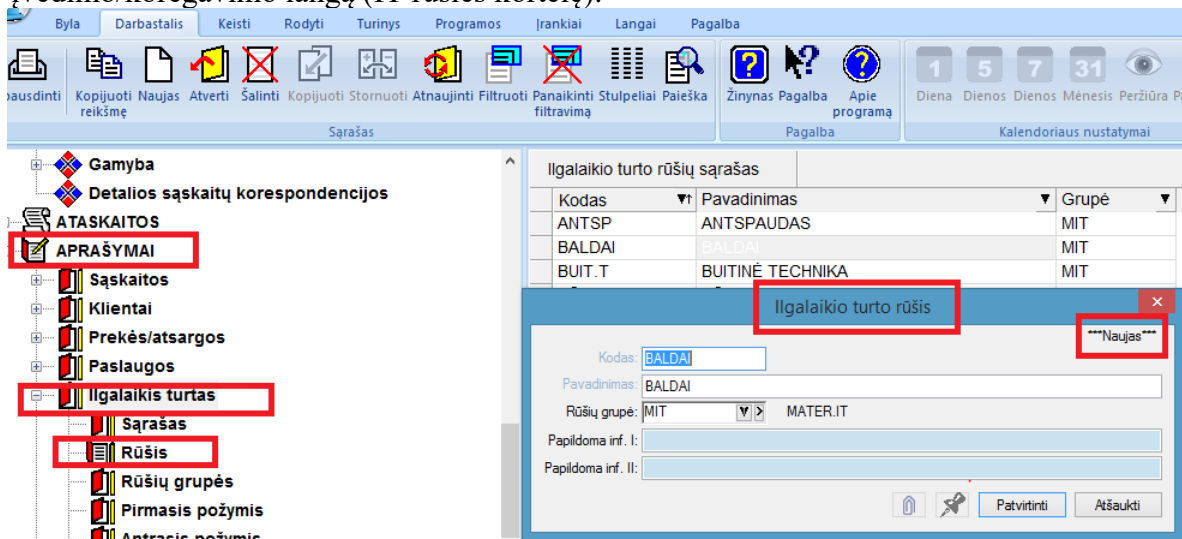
Byla Darbastalis Keisti Rodyti Turinys Programos Įrankiai Langai Pagalba

Spausdinti Kopijuoti reikšmę Naujas Atverti Šalinti Kopijuoti Stornuoti Atnaujinti Filtruoti Panaikinti filtravimą Stulpeliai Paieška
Sąrašas
Žinynas Pagalba Apie programą
Pagalba
Diena Dienos Dienos Mėnesis Peržiūra
Kalendoriaus nustatymai

Gamyba
Detalios sąskaitų korespondencijos
ATASKAITOS
APRAŠYMAI
Sąskaitos
Klientai
Prekės/atsargos
Paslaugos
Ilgalaikis turtas
Sąrašas
Rūšis
Rūšių grupės
Pirmasis požymis
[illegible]

Ilgalaikio turto rūšių sąrašas

| Kodas | Pavadinimas | Grupė |
|---|---|---|
| ANTSP | ANTSPAUDAS | MIT |
| BALDAI | BALDAI | MIT |
| BUIT.T | BUITINĖ TECHNIKA | MIT |

Ilgalaikio turto rūšis
***Naujas***
Kodas: BALDAI
Pavadinimas: BALDAI
Rūšių grupė: MIT MATER.IT
Papildoma inf. I:
Papildoma inf. II:
Patvirtinti Atšaukti